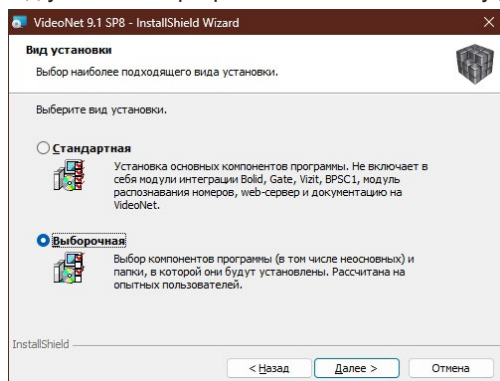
VideoNet 9.1 SP8 - InstallShield Wizard

Вид установки

Выбор наиболее подходящего вида установки.

Выберите вид установки.

Стандартная

Установка основных компонентов программы. Не включает в себя модули интеграции Bolid, Gate, Vizit, BPSC1, модуль распознавания номеров, web-сервер и документацию на VideoNet.

Выборочная

Выбор компонентов программы (в том числе неосновных) и папки, в которой они будут установлены. Рассчитана на опытных пользователей.

InstallShield

< Назад

Далее >

Отмена